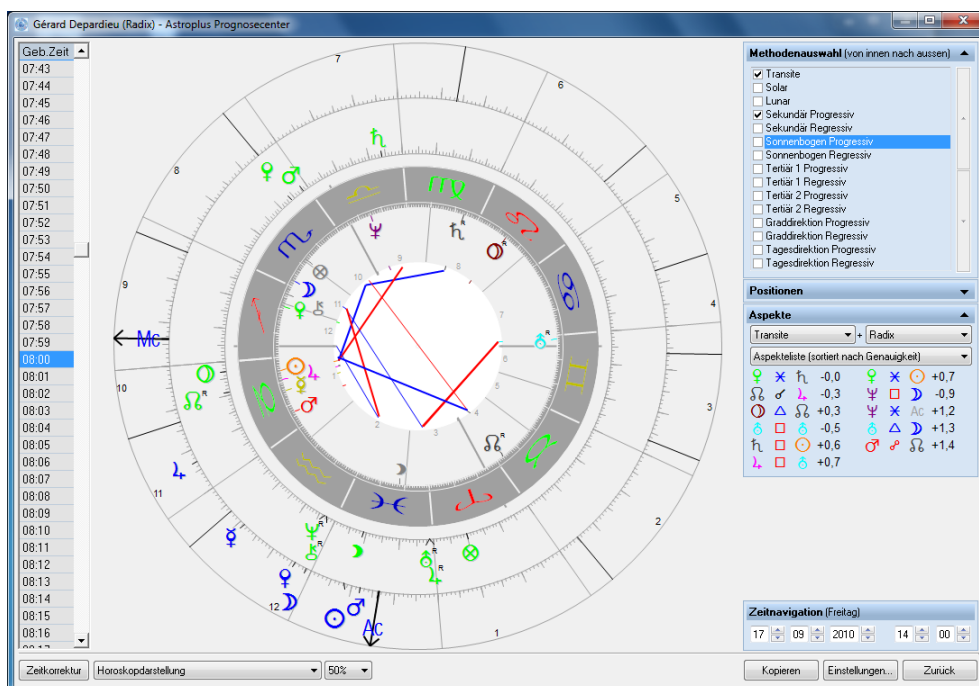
Gérard Depardieu (Radix) - Astroplus Prognosecenter

Geb.Zeit
07:43
07:44
07:45
07:46
07:47
07:48
07:49
07:50
07:51
07:52
07:53
07:54
07:55
07:56
07:57
07:58
07:59
08:00
08:01
08:02
08:03
08:04
08:05
08:06
08:07
08:08
08:09
08:10
08:11
08:12
08:13
08:14
08:15
08:16

7
6
8
5
9
4
Mc
10
3
11
2
12
1
Ac

Methodenauswahl (von innen nach aussen)
Transite
Solar
Lunar
Sekundär Progressiv
Sekundär Regressiv
Sonnenbogen Progressiv
Sonnenbogen Regressiv
Tertiär 1 Progressiv
Tertiär 1 Regressiv
Tertiär 2 Progressiv
Tertiär 2 Regressiv
Graddirektion Progressiv
Graddirektion Regressiv
Tagesdirektion Progressiv
Tagesdirektion Regressiv

Positionen

Aspekte
Transite
Radix
Aspekteliste (sortiert nach Genauigkeit)
-0,0 +0,7
-0,3 -0,9
+0,3 +1,2
-0,5 +1,3
+0,6 +1,4
+0,7

Zeitnavigation (Freitag)
17 09 2010 14 00

Zeitkorrektur
Horoskopdarstellung
50%
Kopieren
Einstellungen...
Zurück